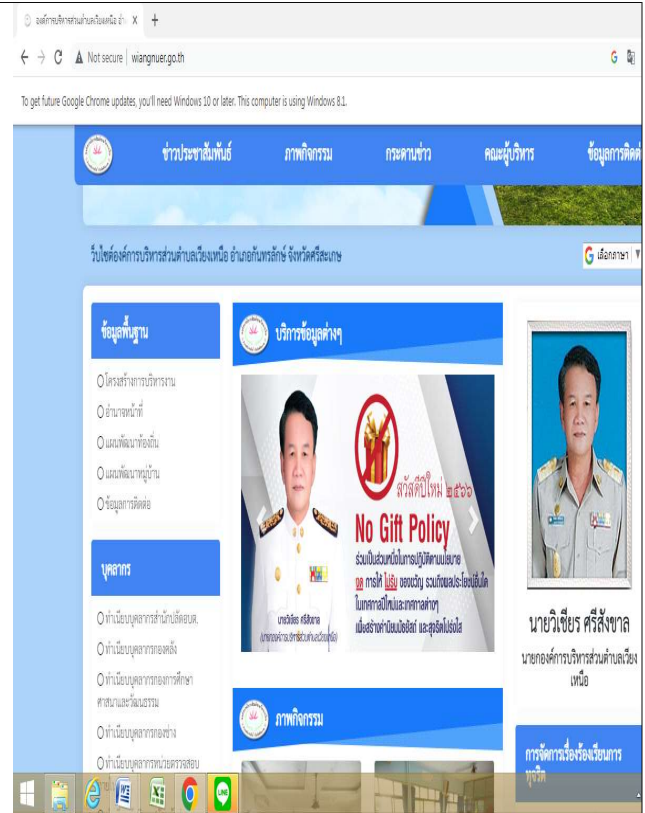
องค์การบริหารส่วนตำบลเวียงเหนือ อำ X +

Not secure | wiangnuer.go.th

To get future Google Chrome updates, you'll need Windows 10 or later. This computer is using Windows 8.1.

ข่าวประชาสัมพันธ์ ภาพกิจกรรม กระดานข่าว คณะผู้บริหาร ข้อมูลการติดต่

วีบไซต์องค์การบริหารส่วนตำบลเวียงเหนือ อำเภอกันทรลักษ์ จังหวัดศรีสะเกษ

เลือกภาษา

ข้อมูลพื้นฐาน

โครงสร้างการบริหารงาน
อำนาจหน้าที่
แผนพัฒนาท้องถิ่น
แผนพัฒนาหมู่บ้าน
ข้อมูลการติดต่อ

บุคลากร

ทำเนียบบุคลากรสำนักปลัดอบต.
ทำเนียบบุคลากรกองคลัง
ทำเนียบบุคลากรกองการศึกษา ศาสนาและวัฒนธรรม
ทำเนียบบุคลากรกองช่าง
ทำเนียบบุคลากรหน่วยตรวจสอบ

บริการข้อมูลต่างๆ

สวัสดีปีใหม่ ๒๕๖๖
No Gift Policy
ร่วมเป็นส่วนหนึ่งในการปฏิบัติตามนโยบาย งด การให้ ไม่รับ ของขวัญ ของกำนัลและประโยชน์อื่นใด ในเทศกาลปีใหม่และเทศกาลต่างๆ เพื่อสร้างค่านิยมที่ซื่อสัตย์ และสุจริตโปร่งใส

นายวิเชียร ศรีสังขาล
นายกองค์การบริหารส่วนตำบลเวียงเหนือ

ภาพกิจกรรม

นายวิเชียร ศรีสังขาล
นายกองค์การบริหารส่วนตำบลเวียงเหนือ

การจัดการเรื่องร้องเรียนการทุจริต